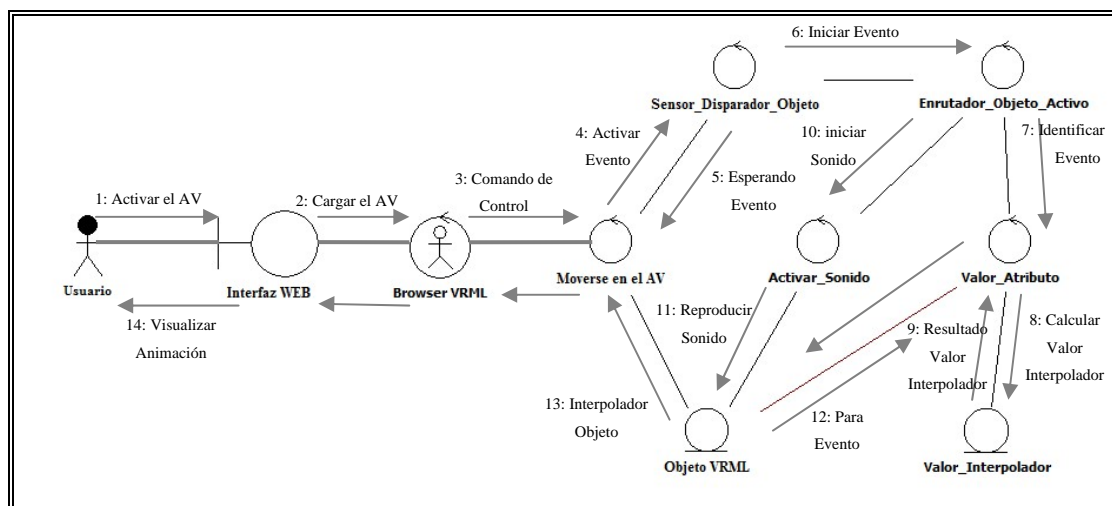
6: Iniciar Evento

Sensor_Disparador_Objeto

Enrutador_Objeto_Activo

4: Activar Evento

10: iniciar Sonido

7: Identificar Evento

1: Activar el AV

2: Cargar el AV

3: Comando de Control

5: Esperando Evento

Usuario

Interfaz WEB

Browser VRML

Moverse en el AV

Activar_Sonido

Valor_Atributo

14: Visualizar Animación

11: Reproducir Sonido

9: Resultado Valor Interpolador

8: Calcular Valor Interpolador

13: Interpolador Objeto

12: Para Evento

Objeto VRML

Valor_Interpolador